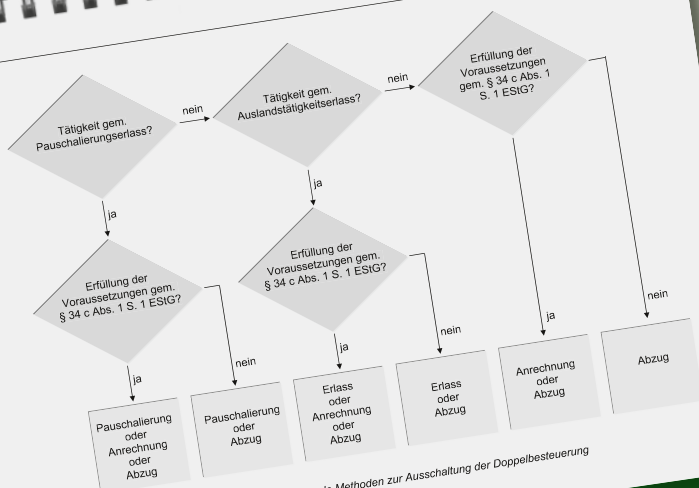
Tätigkeit gem. Pauschalierungserlass?

nein

Tätigkeit gem. Auslandstätigkeitserlass?

nein

Erfüllung der Voraussetzungen gem. § 34 c Abs. 1 S. 1 EStG?

ja

ja

Erfüllung der Voraussetzungen gem. § 34 c Abs. 1 S. 1 EStG?

Erfüllung der Voraussetzungen gem. § 34 c Abs. 1 S. 1 EStG?

nein

ja

nein

ja

ja

nein

Pauschalierung oder Anrechnung oder Abzug

Pauschalierung oder Abzug

Erlass oder Anrechnung oder Abzug

Erlass oder Abzug

Anrechnung oder Abzug

Abzug

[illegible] Methoden zur Ausschaltung der Doppelbesteuerung